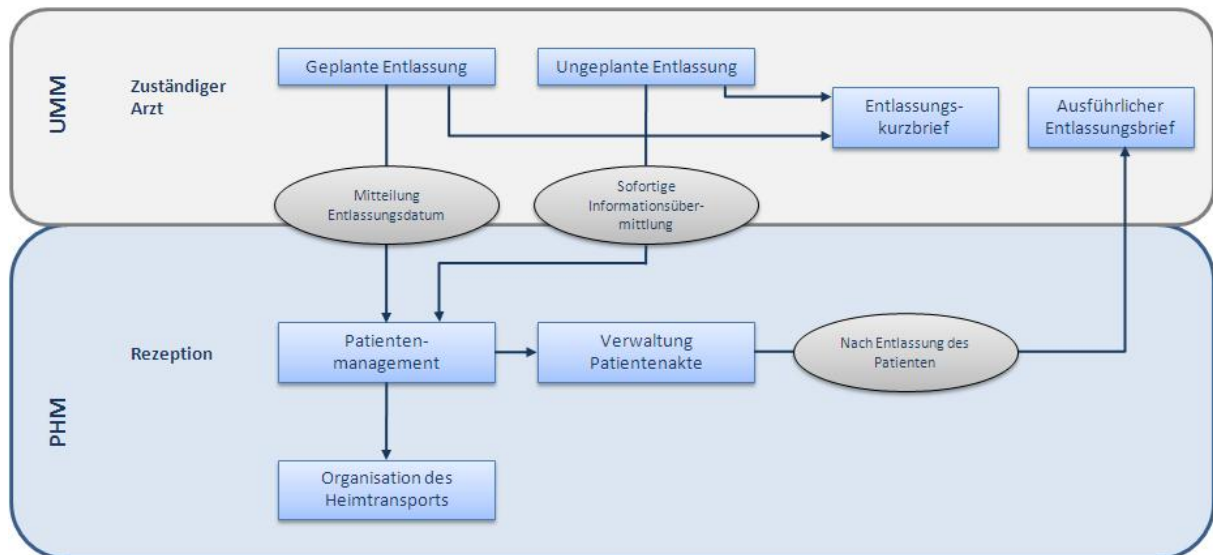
UMM

Zuständiger Arzt

Geplante Entlassung

Ungeplante Entlassung

Entlassungskurzbrief

Ausführlicher Entlassungsbrief

Mitteilung Entlassungsdatum

Sofortige Informationsübermittlung

PHM

Rezeption

Patientenmanagement

Verwaltung Patientenakte

Nach Entlassung des Patienten

Organisation des Heimtransports